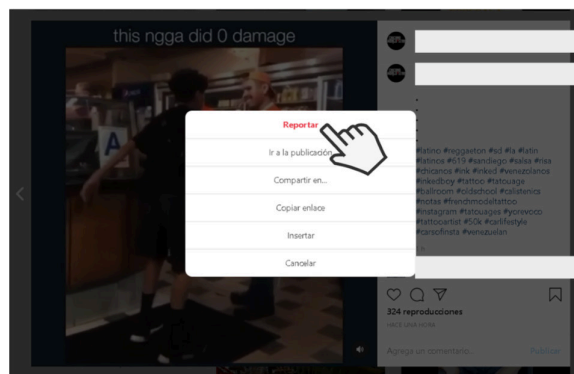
this ngga did 0 damage

Reportar

Ir a la publicación

Compartir en...

Copiar enlace

Insertar

Cancelar

#latino #reggaeton #sd #la #latin #latinos #619 #sandiego #salsa #rios #chicanos #ink #inked #venezolanos #inkedboy #tattoo #tatouage #ballroom #oldschool #calisthenics #motss #frenchmodeltattoo #instagram #tattouages #yonevero #tattooartist #50k #carlifestyle #carsofinsta #venezuelan

324 reproducciones

HACE UNA HORA

Agrega un comentario...

Publicar